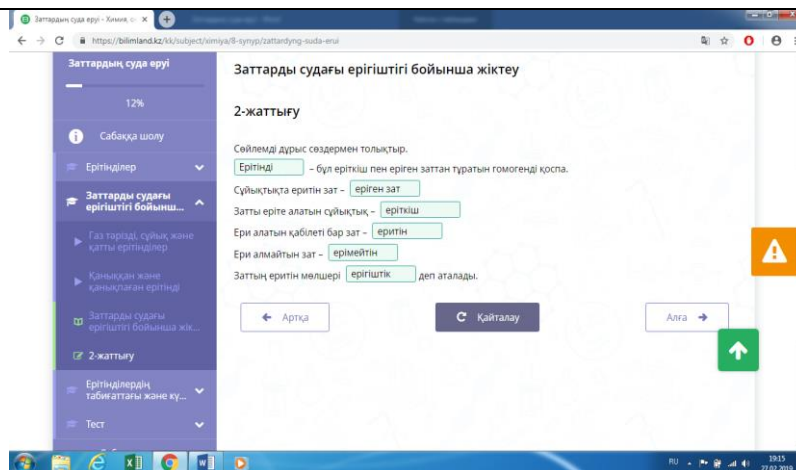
Заттардың суда ерүі - Химия, 8 ×

https://bilimland.kz/kk/subject/ximiya/8-synyp/zattardyng-suda-erui

Заттардың суда ерүі

12%

Сабаққа шолу

Ерітінділер

Заттарды судағы ерігіштігі бойынш...

Газ тәрізді, сұйық және қатты ерітінділер

Қаныққан және қанықпаған ерітінді

Заттарды судағы ерігіштігі бойынша жік...

2-жаттығу

Ерітінділердің табиғаттағы және ку...

Тест

Заттарды судағы ерігіштігі бойынша жіктеу

2-жаттығу

Сөйлемді дұрыс сөздермен толықтыр.

Ерітінді – бұл еріткіш пен ерігген заттан тұратын гомогенді қоспа.

Сұйықтықта еритін зат – ерігген зат

Затты еріте алатын сұйықтық – еріткіш

Ери алатын қабілеті бар зат – еритін

Ери алмайтын зат – ерімейтін

Заттың еритін мөлшері ерігіштік деп аталады.

Артқа

Қайталау

Алға

RU 19:15 27.02.2019